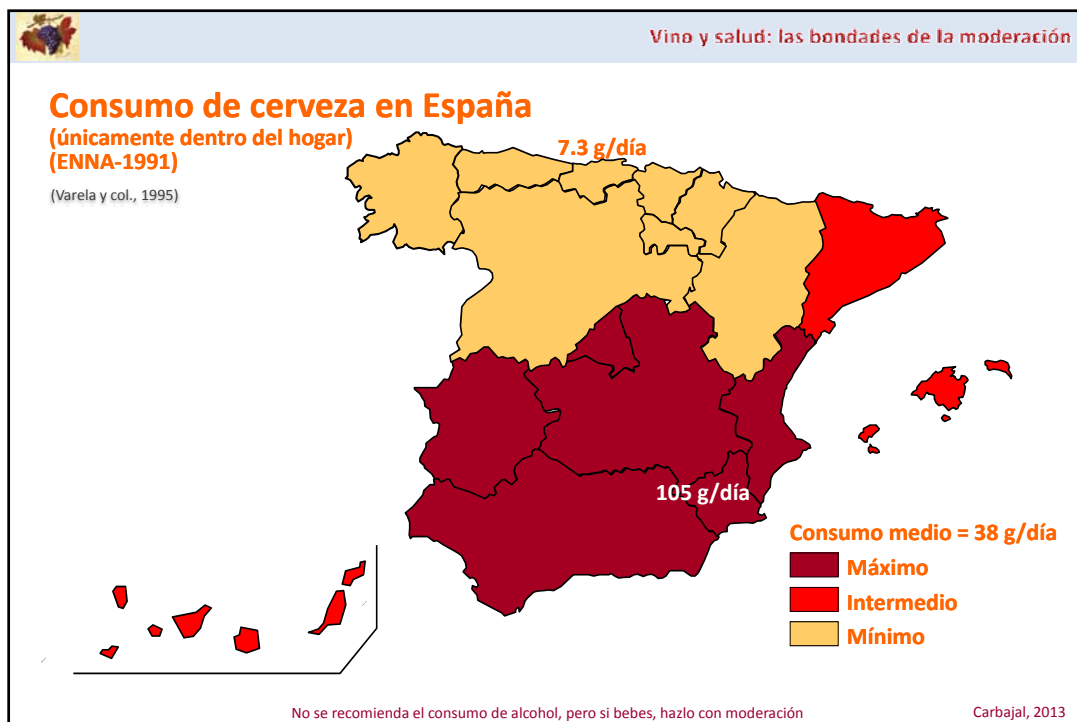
Vino y salud: las bondades de la moderación

Consumo de cerveza en España
(únicamente dentro del hogar)
(ENNA-1991)

(Varela y col., 1995)

7.3 g/día

105 g/día

Consumo medio = 38 g/día
Máximo
Intermedio
Mínimo

No se recomienda el consumo de alcohol, pero si bebes, hazlo con moderación

Carbajal, 2013